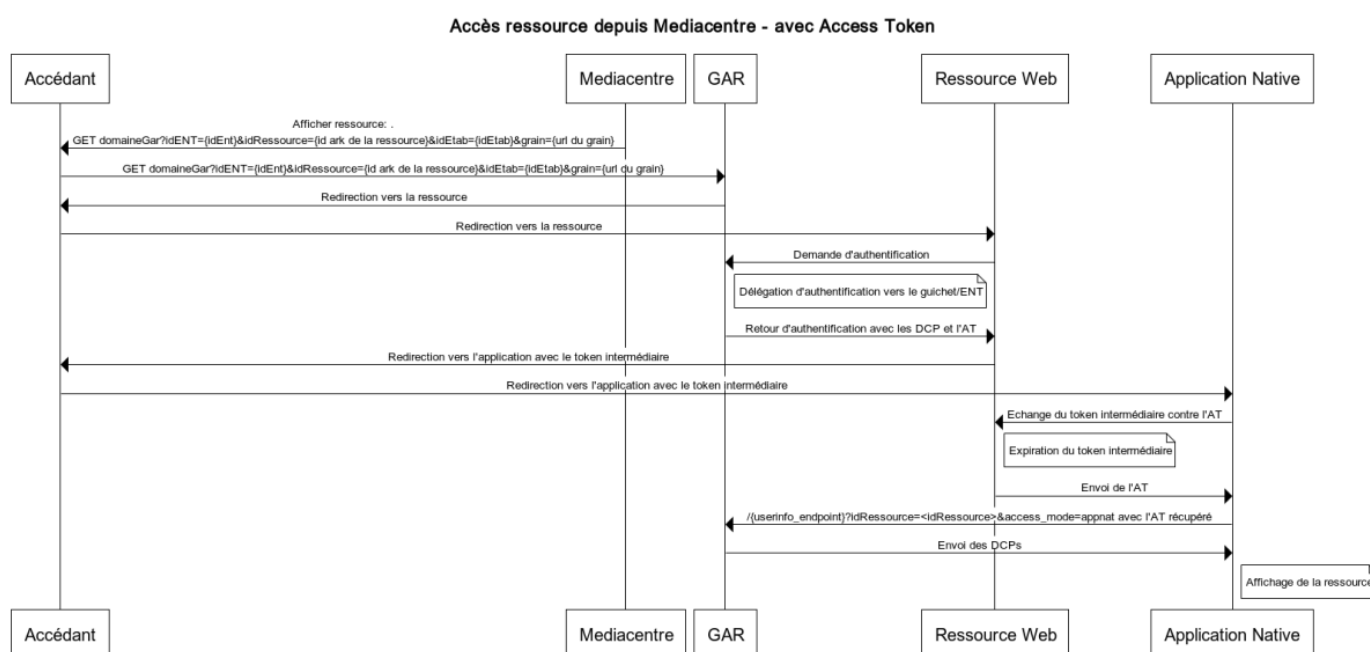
Accès ressource depuis Mediacentre - avec Access Token

Accédant

Mediacentre

GAR

Ressource Web

Application Native

Afficher ressource: .
GET domaineGar?idENT={idEnt}&idRessource={id ark de la ressource}&idEtab={idEtab}&grain={url du grain}

GET domaineGar?idENT={idEnt}&idRessource={id ark de la ressource}&idEtab={idEtab}&grain={url du grain}

Redirection vers la ressource

Redirection vers la ressource

Demande d'authentification

Délégation d'authentification vers le guichet/ENT

Retour d'authentification avec les DCP et l'AT

Redirection vers l'application avec le token intermédiaire

Redirection vers l'application avec le token intermédiaire

Echange du token intermédiaire contre l'AT

Expiration du token intermédiaire

Envoi de l'AT

/{userinfo_endpoint}?idRessource=<idRessource>&access_mode=appnat avec l'AT récupéré

Envoi des DCPs

Affichage de la ressource

Accédant

Mediacentre

GAR

Ressource Web

Application Native